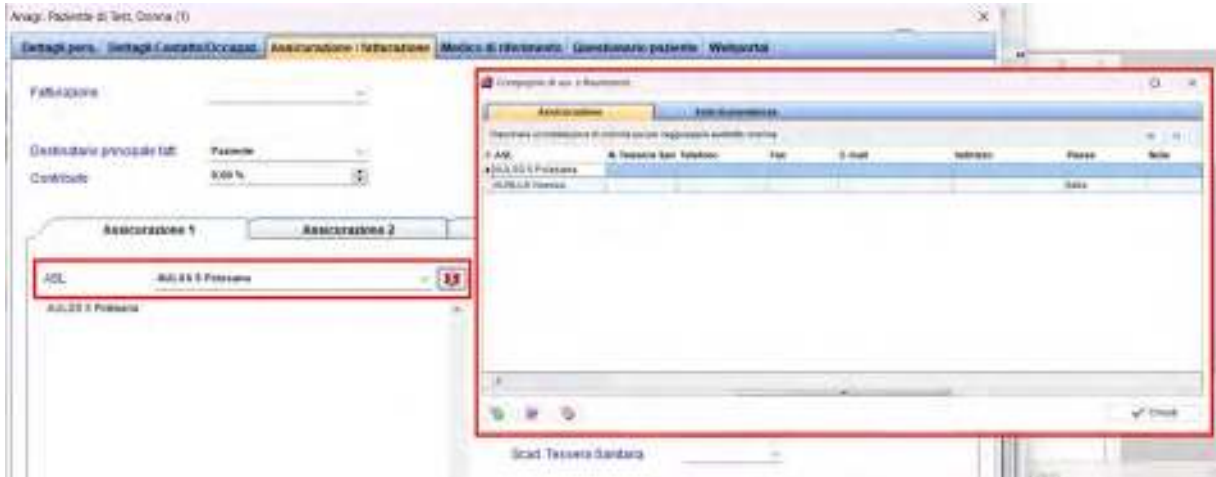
Anagr. Paziente di Test, Donna (1)

Dettagli pers. | Dettagli Contatto/Occupaz. | Assicurazione / fatturazione | Medico di riferimento | Questionario paziente | Webportal

Fatturazione

Destinatario principale fatt. Paziente

Contributo 0,00 %

Assicurazione 1 | Assicurazione 2

ASL AULSS 5 Polesana

AULSS 5 Polesana

Scad. Tessera Sanitaria

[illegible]

Assicurazione | Assicurazione

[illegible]

| ASL | N. Tessera San. | Telefono | Fax | E-mail | Indirizzo | Paese | Note |
|---|---|---|---|---|---|---|---|
| AULSS 5 Polesana | | | | | | | |
| AULSS 6 Venezia | | | | | | Italia | |

Chiudi